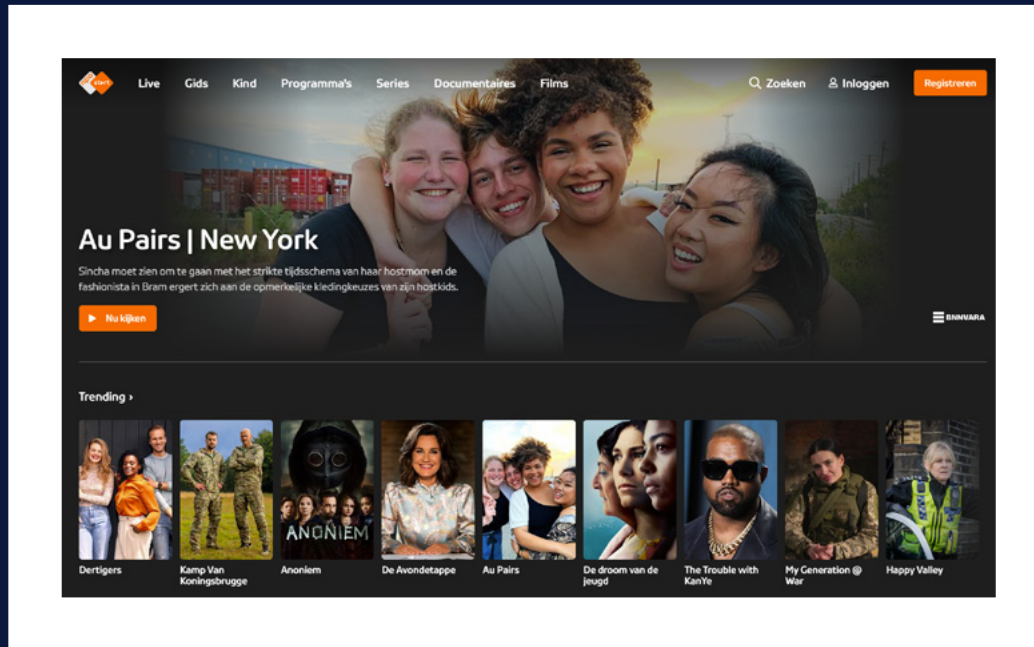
NPO start

Live Gids Kind Programma's Series Documentaires Films

Zoeken Inloggen Registreren

Au Pairs | New York

Sincha moet zien om te gaan met het strikte tijdsschema van haar hostmom en de fashionista in Bram ergert zich aan de opmerkelijke kledingkeuzes van zijn hostkids.

Nu kijken

BNNVARA

Trending ›

ANONIEM

Dertigers

Kamp Van Koningsbrugge

Anoniem

De Avondetappe

Au Pairs

De droom van de jeugd

The Trouble with KanYe

My Generation @ War

Happy Valley